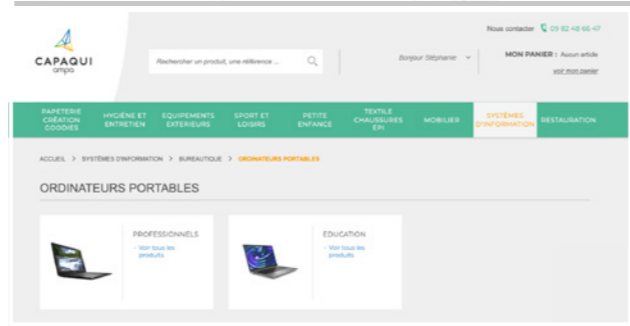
Nous contacter 09 82 48 66 47

CAPAQUI ampa

Rechercher un produit, une référence ...

Bonjour Stéphanie

MON PANIER : Aucun article

voir mon panier

PAPETERIE CRÉATION GOODIES

HYGIÈNE ET ENTRETIEN

EQUIPEMENTS EXTERIEURS

SPORT ET LOISIRS

PETITE ENFANCE

TEXTILE CHAUSSURES EPI

MOBILIER

SYSTÈMES D'INFORMATION

RESTAURATION

ACCUEIL > SYSTÈMES D'INFORMATION > BUREAUTIQUE > ORDINATEURS PORTABLES

ORDINATEURS PORTABLES

PROFESSIONNELS

- Voir tous les produits

EDUCATION

- Voir tous les produits